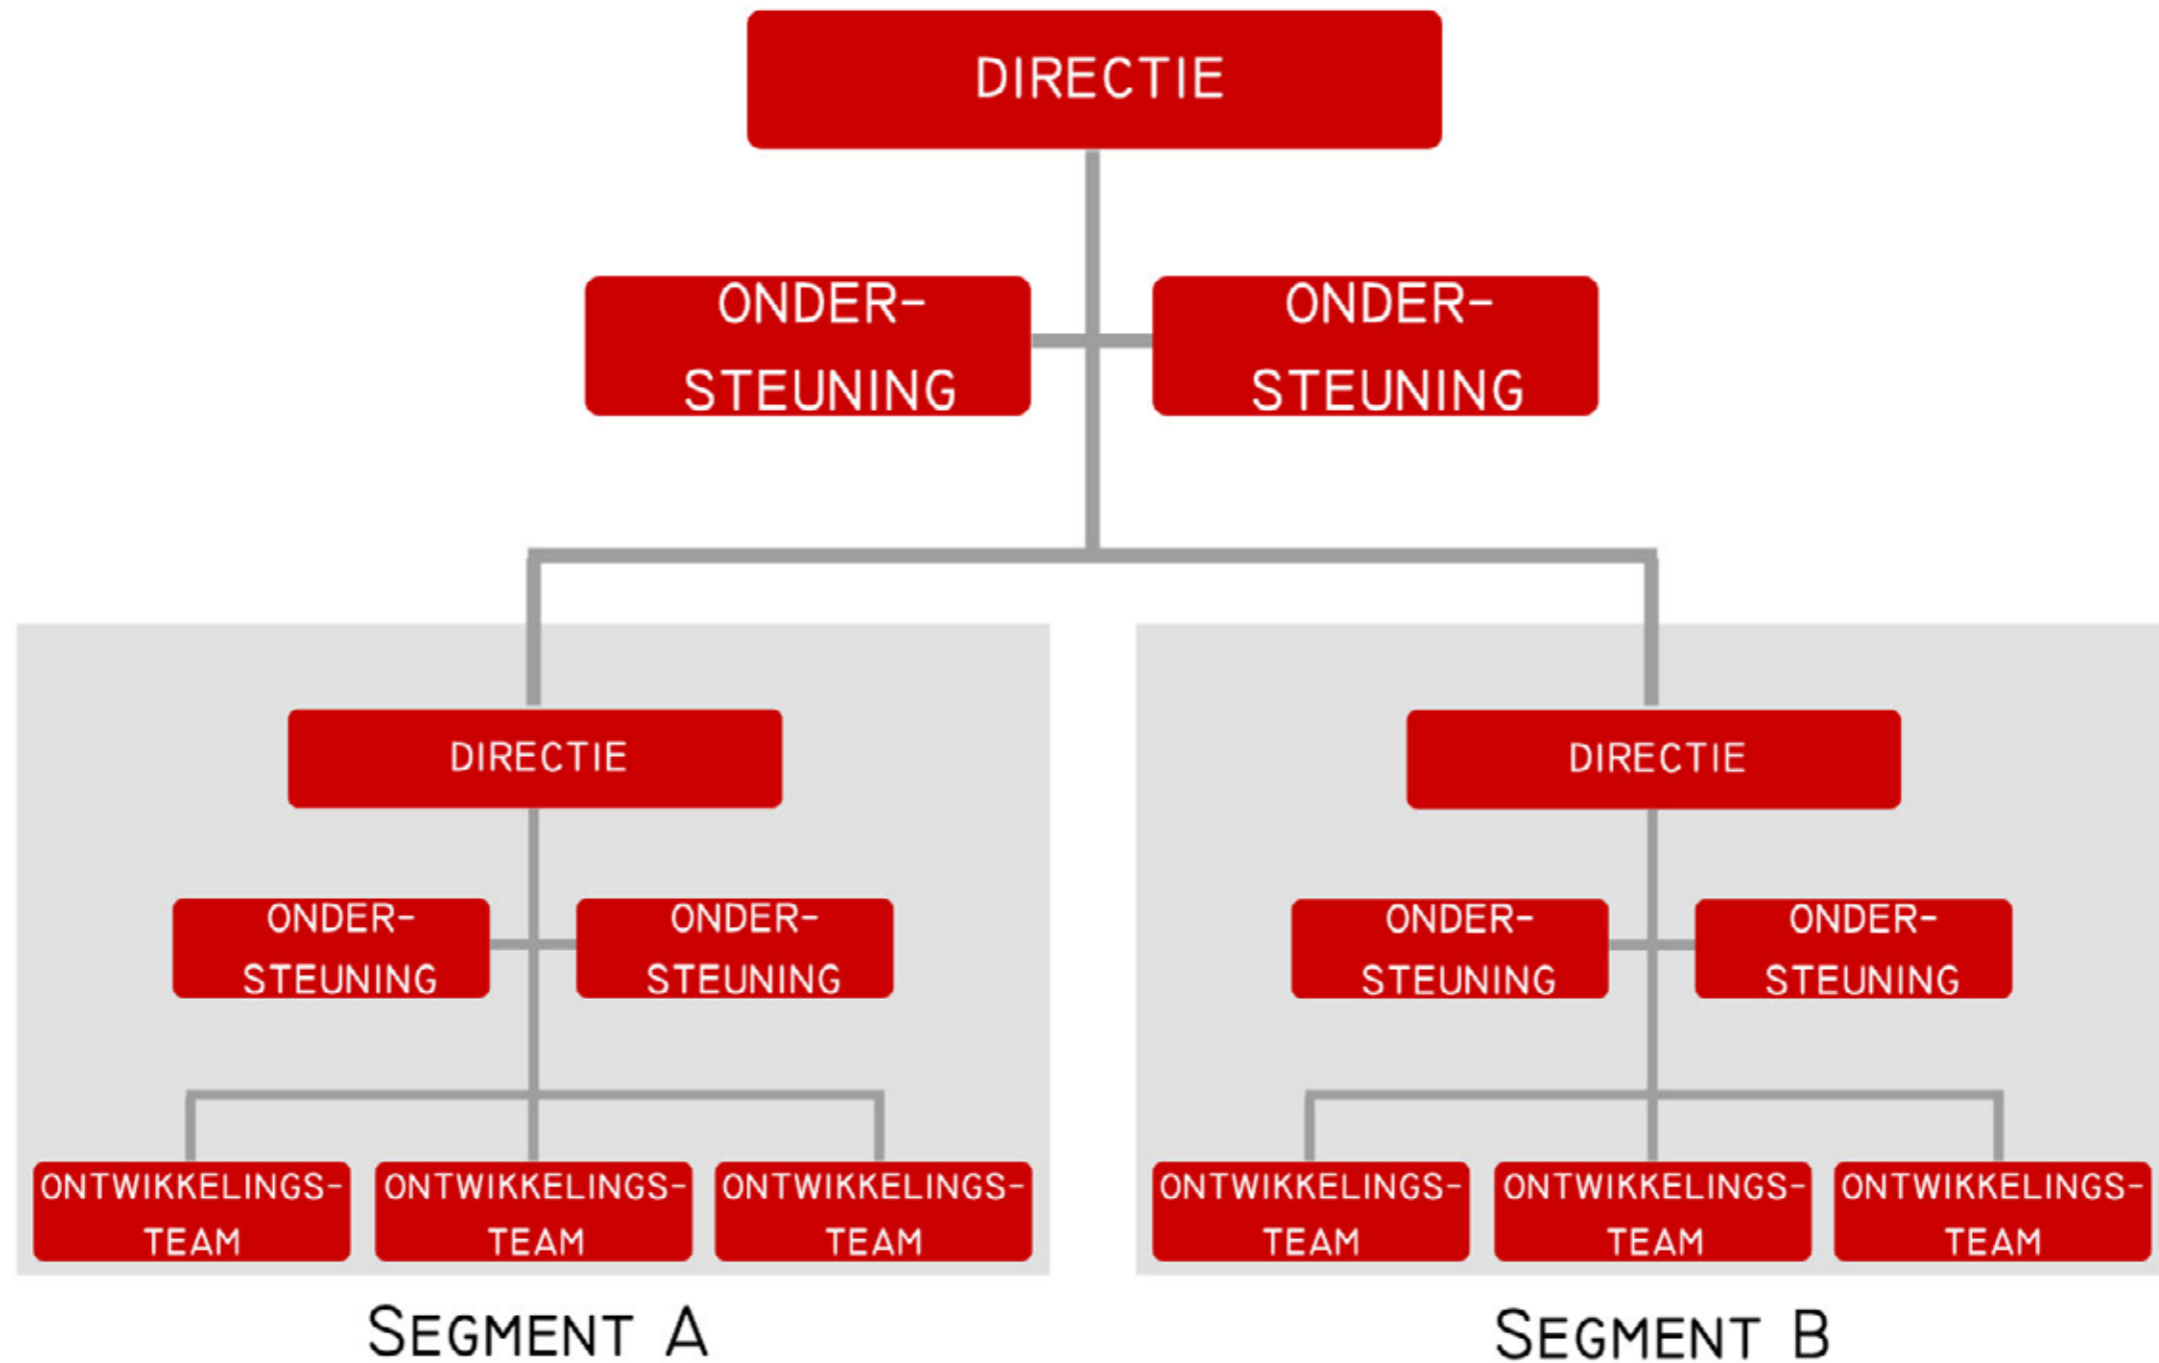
DIRECTIE

ONDERSTEUNING

ONDERSTEUNING

DIRECTIE

ONDERSTEUNING

ONDERSTEUNING

ONTWIKKELINGSTEAM

ONTWIKKELINGSTEAM

ONTWIKKELINGSTEAM

SEGMENT A

DIRECTIE

ONDERSTEUNING

ONDERSTEUNING

ONTWIKKELINGSTEAM

ONTWIKKELINGSTEAM

ONTWIKKELINGSTEAM

SEGMENT B